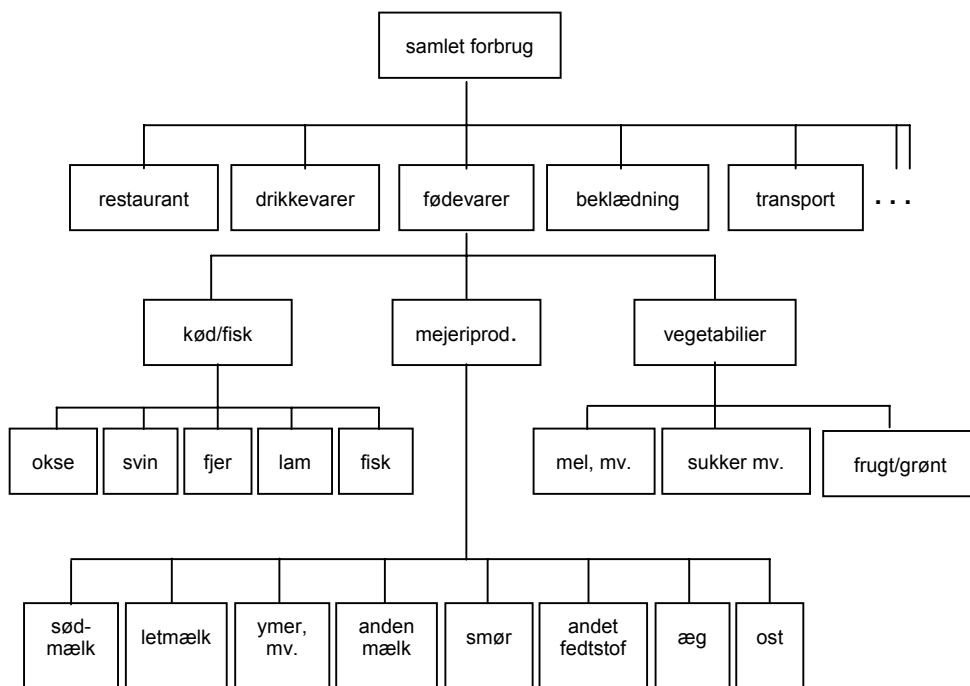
samlet forbrug

restaurant

drikkevarer

fødevarer

beklædning

transport

. . .

kød/fisk

mejeriprod.

vegetabilier

okse

svin

fjer

lam

fisk

mel, mv.

sukker mv.

frugt/grønt

sødmælk

letmælk

ymer, mv.

anden mælk

smør

andet fedtstof

æg

ost